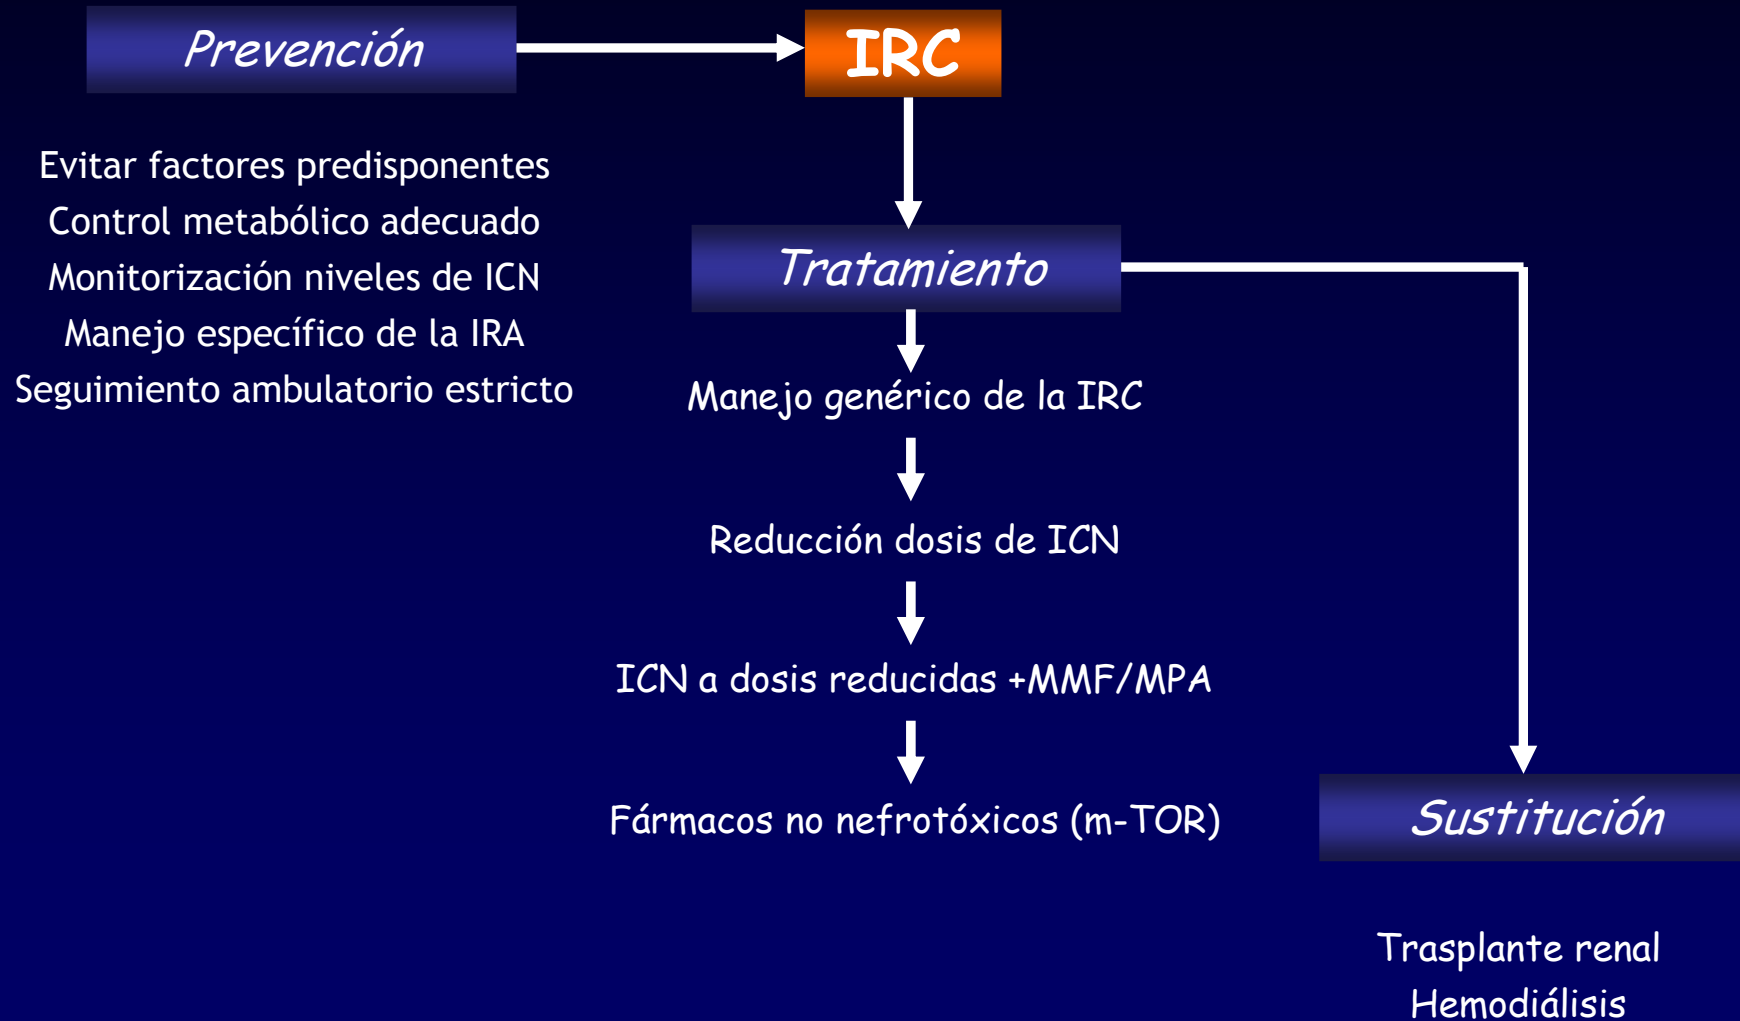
Prevención

IRC

Evitar factores predisponentes
Control metabólico adecuado
Monitorización niveles de ICN
Manejo específico de la IRA
Seguimiento ambulatorio estricto

Tratamiento

Manejo genérico de la IRC

Reducción dosis de ICN

ICN a dosis reducidas +MMF/MPA

Fármacos no nefrotóxicos (m-TOR)

Sustitución

Trasplante renal
Hemodiálisis